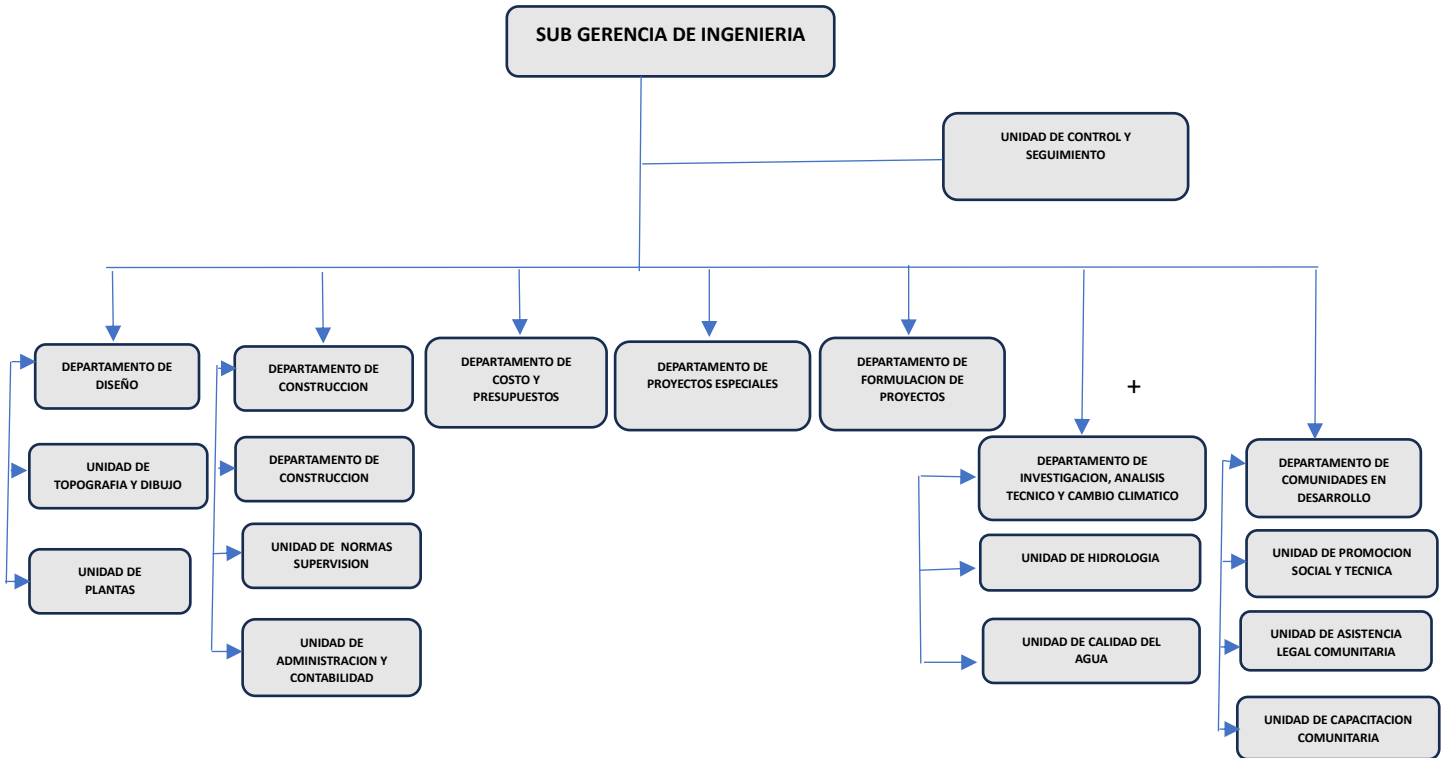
SUB GERENCIA DE INGENIERIA

UNIDAD DE CONTROL Y SEGUIMIENTO

DEPARTAMENTO DE DISEÑO

UNIDAD DE TOPOGRAFIA Y DIBUJO

UNIDAD DE PLANTAS

DEPARTAMENTO DE CONSTRUCCION

DEPARTAMENTO DE CONSTRUCCION

UNIDAD DE NORMAS SUPERVISION

UNIDAD DE ADMINISTRACION Y CONTABILIDAD

DEPARTAMENTO DE COSTO Y PRESUPUESTOS

DEPARTAMENTO DE PROYECTOS ESPECIALES

DEPARTAMENTO DE FORMULACION DE PROYECTOS

+

DEPARTAMENTO DE INVESTIGACION, ANALISIS TECNICO Y CAMBIO CLIMATICO

UNIDAD DE HIDROLOGIA

UNIDAD DE CALIDAD DEL AGUA

DEPARTAMENTO DE COMUNIDADES EN DESARROLLO

UNIDAD DE PROMOCION SOCIAL Y TECNICA

UNIDAD DE ASISTENCIA LEGAL COMUNITARIA

UNIDAD DE CAPACITACION COMUNITARIA